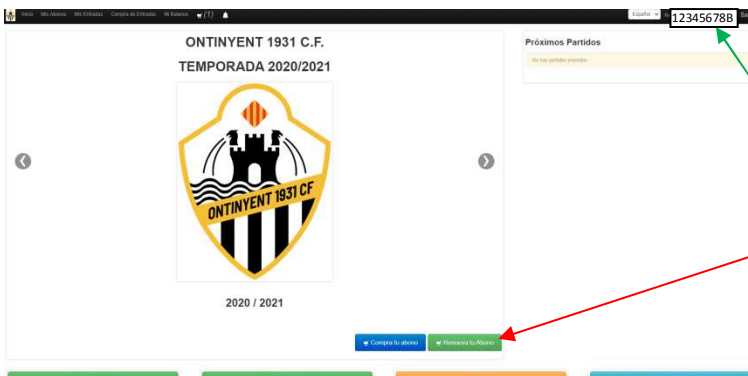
Inicio Mis Abonos Mis Entradas Compra de Entradas Mi Balance (1)

Español

12345678B

ONTINYENT 1931 C.F.

TEMPORADA 2020/2021

ONTINYENT 1931 CF

2020 / 2021

Compra tu abono

Renueva tu Abono

Próximos Partidos

No hay partidos previstos